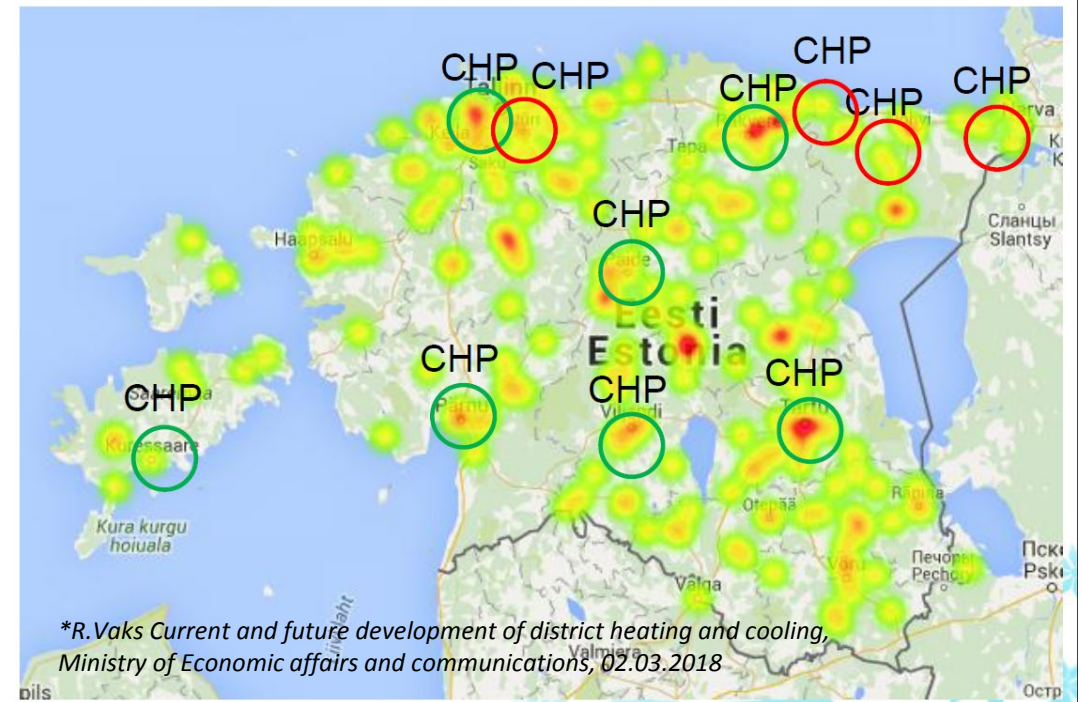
CHP CHP
CHP
CHP CHP CHP
Tallinn
Keila
Saku
Tapa
Rakvere
Narva
Сланцы
Slantsy
CHP
Haapsalu
Paide
Eesti
Estonia
CHP CHP CHP
CHP
Saaremaa
Pärnu
Viljandi
Tartu
Kuressaare
Kura kurgu
hoiuala
Otepää
Räpina
Печоры
Pechory
Псков
Pskov
Võru
Valga
Valmiera
*R.Vaks Current and future development of district heating and cooling, Ministry of Economic affairs and communications, 02.03.2018
pils
Остр